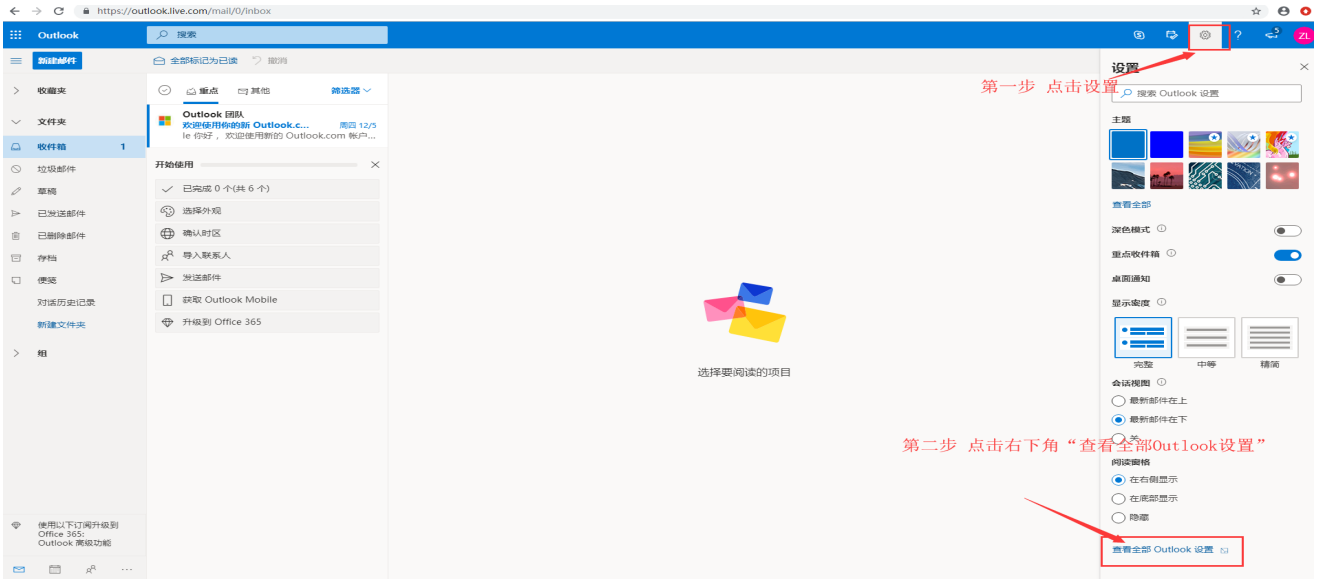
https://outlook.live.com/mail/0/inbox

Outlook 搜索

ZL

新建邮件 全部标记为已读 撤消

收藏夹

文件夹

收件箱 1

垃圾邮件

草稿

已发送邮件

已删除邮件

存档

便笺

对话历史记录

新建文件夹

组

使用以下订阅升级到 Office 365: Outlook 高级功能

重点 其他 筛选器

Outlook 团队
欢迎使用你的新 Outlook.c... 周四 12/5
le 你好， 欢迎使用新的 Outlook.com 帐户...

开始使用

已完成 0 个(共 6 个)

选择外观

确认时区

导入联系人

发送邮件

获取 Outlook Mobile

升级到 Office 365

选择要阅读的项目

设置

第一步 点击设置

搜索 Outlook 设置

主题

查看全部

深色模式

重点收件箱

桌面通知

显示密度

完整 中等 精简

会话视图

最新邮件在上

最新邮件在下

关

第二步 点击右下角“查看全部Outlook设置”

阅读窗格

在右侧显示

在底部显示

隐藏

查看全部 Outlook 设置